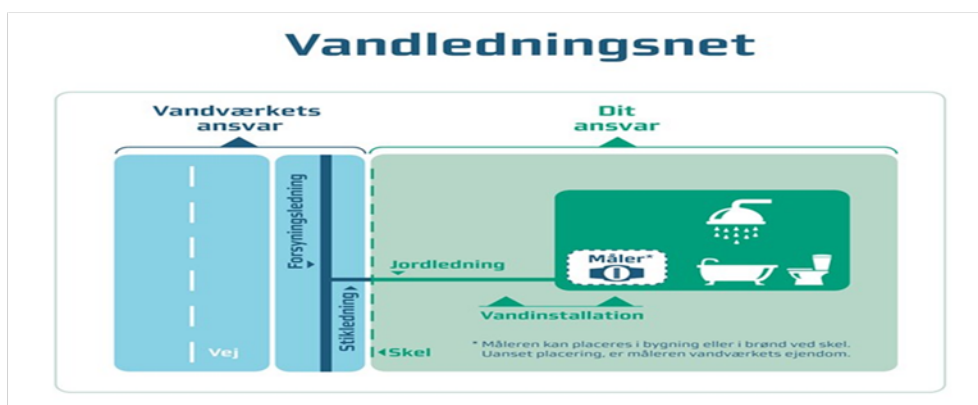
Vandledningsnet

Vandværkets ansvar

Dit ansvar

Forsyningsledning

Stikledning

Vej

Jordledning

Måler*

Vandinstallation

Skel

* Måleren kan placeres i bygning eller i brønd ved skel. Uanset placering, er måleren vandværkets ejendom.